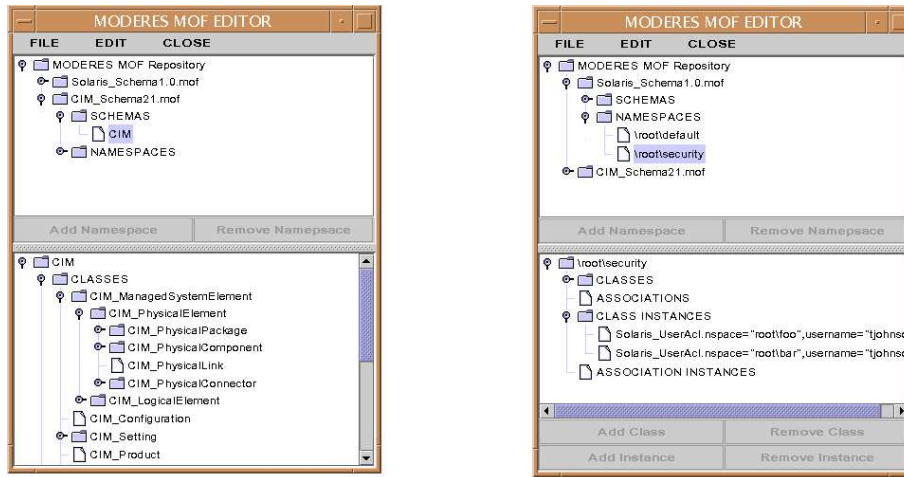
MODERES MOF EDITOR

FILE EDIT CLOSE

MODERES MOF Repository
Solaris_Schema1.0.mof
CIM_Schema21.mof
SCHEMAS
CIM
NAMESPACES

Add Namespace
Remove Namepsace

CIM
CLASSES
CIM_ManagedSystemElement
CIM_PhysicalElement
CIM_PhysicalPackage
CIM_PhysicalComponent
CIM_PhysicalLink
CIM_PhysicalConnector
CIM_LogicalElement
CIM_Configuration
CIM_Setting
CIM_Product

MODERES MOF EDITOR

FILE EDIT CLOSE

MODERES MOF Repository
Solaris_Schema1.0.mof
SCHEMAS
NAMESPACES
\root\default
\root\security
CIM_Schema21.mof

Add Namespace
Remove Namepsace

\root\security
CLASSES
ASSOCIATIONS
CLASS INSTANCES
Solaris_UserAcl.nspace="root\foo",username="tjohns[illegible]
Solaris_UserAcl.nspace="root\bar",username="tjohns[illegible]
ASSOCIATION INSTANCES

Add Class
Remove Class
Add Instance
Remove Instance